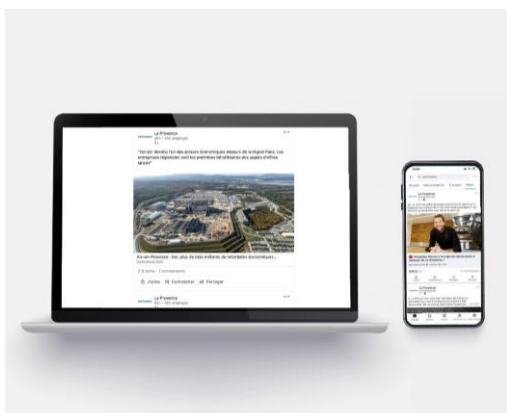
La Provence

"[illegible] devenu l'un des acteurs économiques majeurs de la région Paca. Les entreprises régionales sont les premières bénéficiaires des appels d'offres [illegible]"

Aix-en-Provence : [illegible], plus de trois milliards de retombées économiques...

J'aime Commenter Partager

La Provence

La Provence